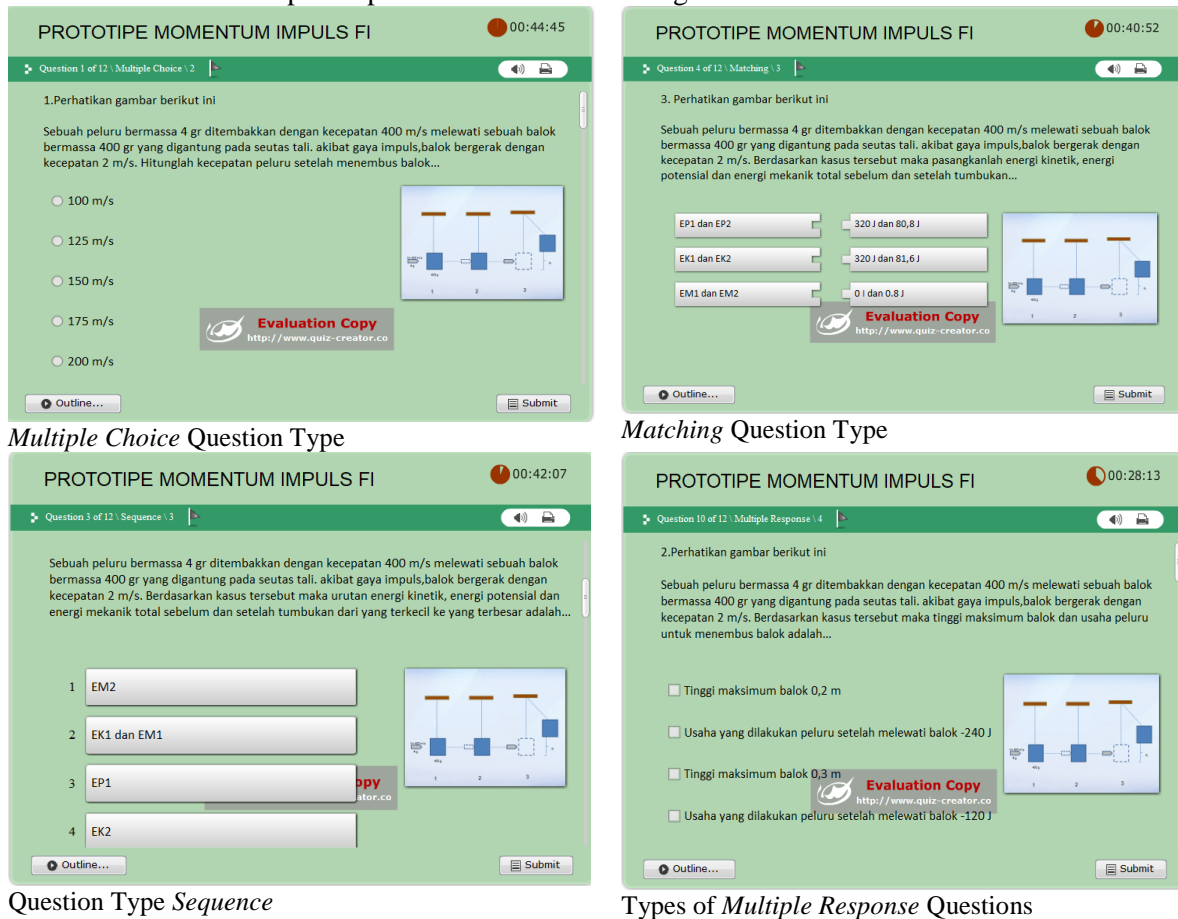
PROTOTIPE MOMENTUM IMPULS FI

00:44:45

Question 1 of 12 \ Multiple Choice \ 2

1.Perhatikan gambar berikut ini

Sebuah peluru bermassa 4 gr ditembakkan dengan kecepatan 400 m/s melewati sebuah balok bermassa 400 gr yang digantung pada seutas tali. akibat gaya impuls,balok bergerak dengan kecepatan 2 m/s. Hitunglah kecepatan peluru setelah menembus balok...

100 m/s

125 m/s

150 m/s

175 m/s

200 m/s

Evaluation Copy
http://www.quiz-creator.co

Outline...

Submit

*Multiple Choice* Question Type

PROTOTIPE MOMENTUM IMPULS FI

00:40:52

Question 4 of 12 \ Matching \ 3

3. Perhatikan gambar berikut ini

Sebuah peluru bermassa 4 gr ditembakkan dengan kecepatan 400 m/s melewati sebuah balok bermassa 400 gr yang digantung pada seutas tali. akibat gaya impuls,balok bergerak dengan kecepatan 2 m/s. Berdasarkan kasus tersebut maka pasangkanlah energi kinetik, energi potensial dan energi mekanik total sebelum dan setelah tumbukan...

EP1 dan EP2

320 J dan 80,8 J

EK1 dan EK2

320 J dan 81,6 J

EM1 dan EM2

0 J dan 0.8 J

Evaluation Copy
http://www.quiz-creator.co

Outline...

Submit

*Matching* Question Type

PROTOTIPE MOMENTUM IMPULS FI

00:42:07

Question 3 of 12 \ Sequence \ 3

Sebuah peluru bermassa 4 gr ditembakkan dengan kecepatan 400 m/s melewati sebuah balok bermassa 400 gr yang digantung pada seutas tali. akibat gaya impuls,balok bergerak dengan kecepatan 2 m/s. Berdasarkan kasus tersebut maka urutan energi kinetik, energi potensial dan energi mekanik total sebelum dan setelah tumbukan dari yang terkecil ke yang terbesar adalah...

1 EM2

2 EK1 dan EM1

3 EP1

4 EK2

opy
ator.co

Outline...

Submit

Question Type *Sequence*

PROTOTIPE MOMENTUM IMPULS FI

00:28:13

Question 10 of 12 \ Multiple Response \ 4

2.Perhatikan gambar berikut ini

Sebuah peluru bermassa 4 gr ditembakkan dengan kecepatan 400 m/s melewati sebuah balok bermassa 400 gr yang digantung pada seutas tali. akibat gaya impuls,balok bergerak dengan kecepatan 2 m/s. Berdasarkan kasus tersebut maka tinggi maksimum balok dan usaha peluru untuk menembus balok adalah...

Tinggi maksimum balok 0,2 m

Usaha yang dilakukan peluru setelah melewati balok -240 J

Tinggi maksimum balok 0,3 m

Usaha yang dilakukan peluru setelah melewati balok -120 J

Evaluation Copy
http://www.quiz-creator.co

Outline...

Submit

Types of *Multiple Response* Questions